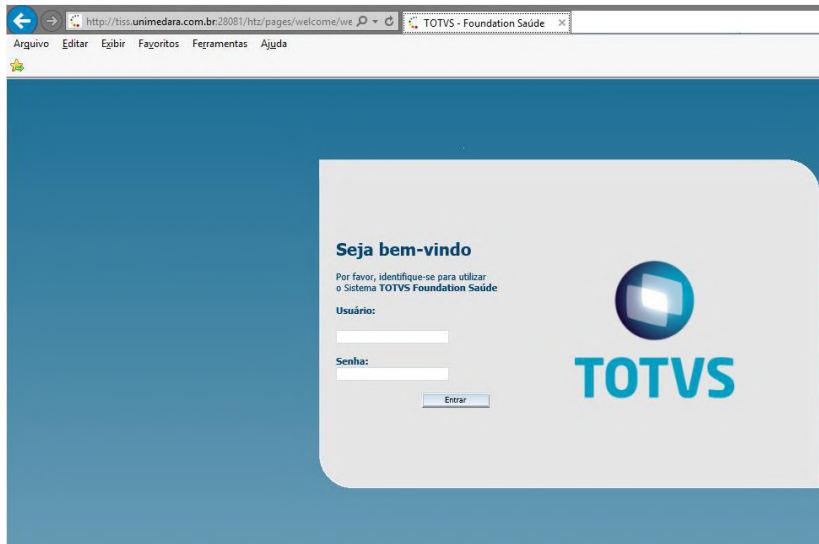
http://tiss.unimedara.com.br:28081/htz/pages/welcome/we
TOTVS - Foundation Saúde

Arquivo Editar Exibir Favoritos Ferramentas Ajuda

Seja bem-vindo

Por favor, identifique-se para utilizar o Sistema TOTVS Foundation Saúde

Usuário:

Senha:

Entrar

TOTVS